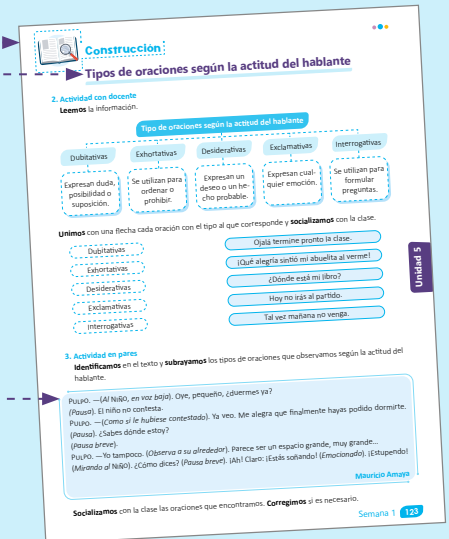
Construcción

Tipos de oraciones según la actitud del hablante

2. Actividad con docente
Leemos la información.

Tipo de oraciones según la actitud del hablante

| Dubitativas | Exhortativas | Desiderativas | Exclamativas | Interrogativas |
|---|---|---|---|---|
| Expresan duda, posibilidad o suposición. | Se utilizan para ordenar o prohibir. | Expresan un deseo o un hecho probable. | Expresan cualquier emoción. | Se utilizan para formular preguntas. |

Unimos con una flecha cada oración con el tipo al que corresponde y socializamos con la clase.

Dubitativas
Exhortativas
Desiderativas
Exclamativas
Interrogativas

Ojalá termine pronto la clase.
¡Qué alegría sintió mi abuelita al verme!
¿Dónde está mi libro?
Hoy no irás al partido.
Tal vez mañana no venga.

Unidad 5

3. Actividad en pares
Identificamos en el texto y subrayamos los tipos de oraciones que observamos según la actitud del hablante.

PULPO. —(Al Niño, en voz baja). Oye, pequeño, ¿duermes ya?
(Pausa). El niño no contesta.
PULPO. —(Como si le hubiese contestado). Ya veo. Me alegra que finalmente hayas podido dormirte.
(Pausa). ¿Sabes dónde estoy?
(Pausa breve).
PULPO. —Yo tampoco. (Observa a su alrededor). Parece ser un espacio grande, muy grande...
(Mirando al Niño). ¿Cómo dices? (Pausa breve). ¡Ah! Claro: ¡Estás soñando! (Emocionado). ¡Estupendo!

Mauricio Amaya

Socializamos con la clase las oraciones que encontramos. Corregimos si es necesario.

Semana 1 123